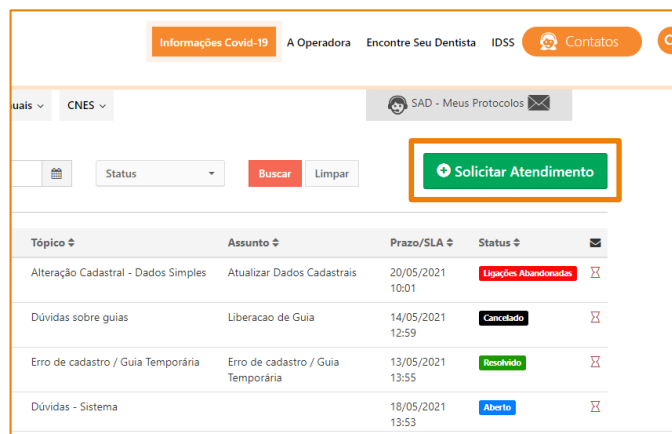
Informações Covid-19 A Operadora Encontre Seu Dentista IDSS Contatos

uais CNES

SAD - Meus Protocolos

Status Buscar Limpar

Solicitar Atendimento

| Tópico | Assunto | Prazo/SLA | Status |
|---|---|---|---|
| Alteração Cadastral - Dados Simples | Atualizar Dados Cadastrais | 20/05/2021 10:01 | Ligações Abandonadas |
| Dúvidas sobre guias | Liberacao de Guia | 14/05/2021 12:59 | Cancelado |
| Erro de cadastro / Guia Temporária | Erro de cadastro / Guia Temporária | 13/05/2021 13:55 | Resolvido |
| Dúvidas - Sistema | | 18/05/2021 13:53 | Aberto |